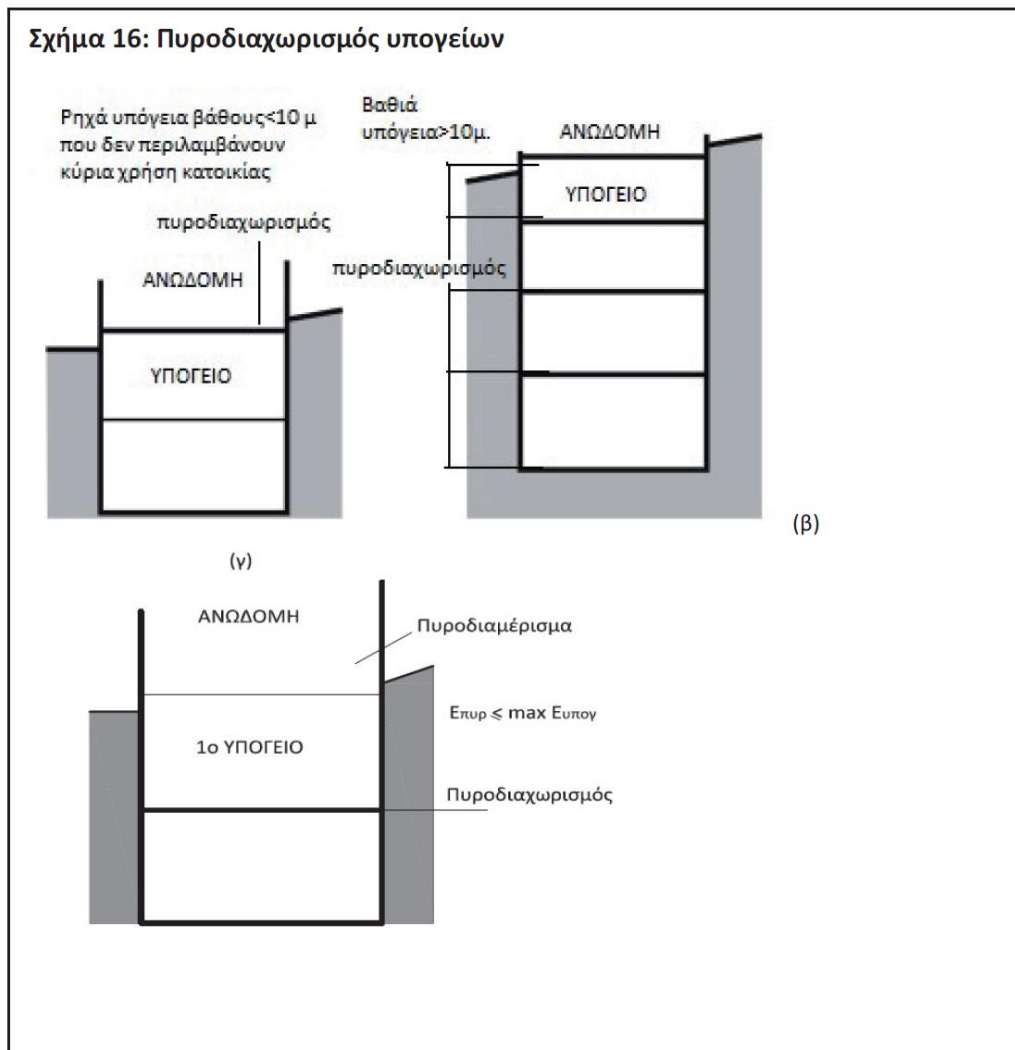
Σχήμα 16: Πυροδιαχωρισμός υπογείων

Ρηχά υπόγεια βάθους<10 μ που δεν περιλαμβάνουν κύρια χρήση κατοικίας

πυροδιαχωρισμός

ΑΝΩΔΟΜΗ

ΥΠΟΓΕΙΟ

Βαθιά υπόγεια>10μ.

ΑΝΩΔΟΜΗ

ΥΠΟΓΕΙΟ

πυροδιαχωρισμός

(β)

(γ)

ΑΝΩΔΟΜΗ

Πυροδιαμέρισμα

$E_{πυρ} \leqslant \max E_{υπογ}$

1ο ΥΠΟΓΕΙΟ

Πυροδιαχωρισμός